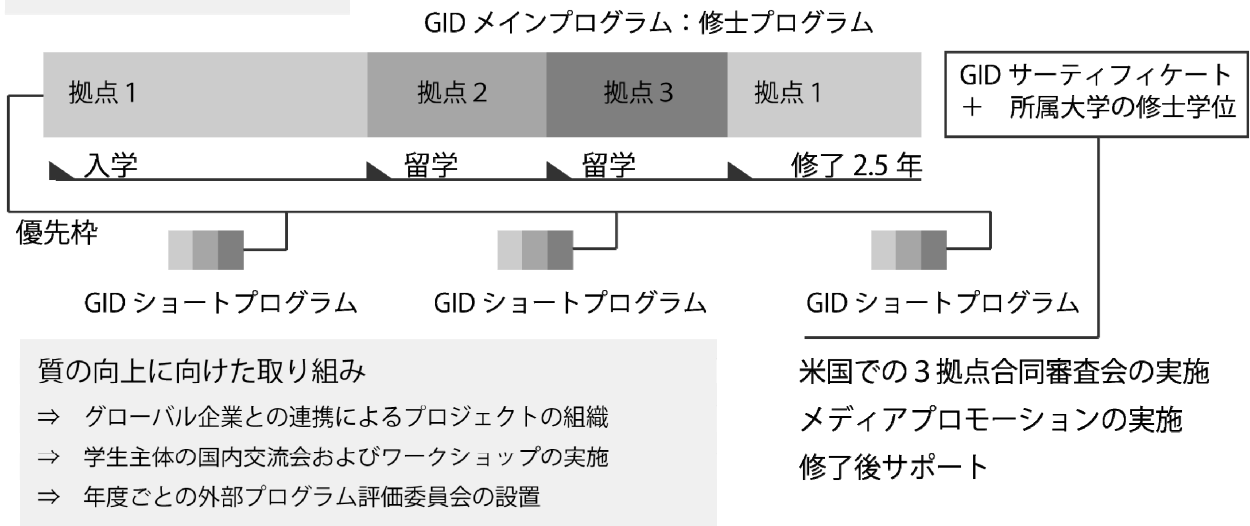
GID メインプログラム：修士プログラム

拠点 1

拠点 2

拠点 3

拠点 1

GID サーティフィケート
＋　所属大学の修士学位

入学

留学

留学

修了 2.5 年

優先枠

GID ショートプログラム

GID ショートプログラム

GID ショートプログラム

質の向上に向けた取り組み
⇒　グローバル企業との連携によるプロジェクトの組織
⇒　学生主体の国内交流会およびワークショップの実施
⇒　年度ごとの外部プログラム評価委員会の設置

米国での 3 拠点合同審査会の実施
メディアプロモーションの実施
修了後サポート